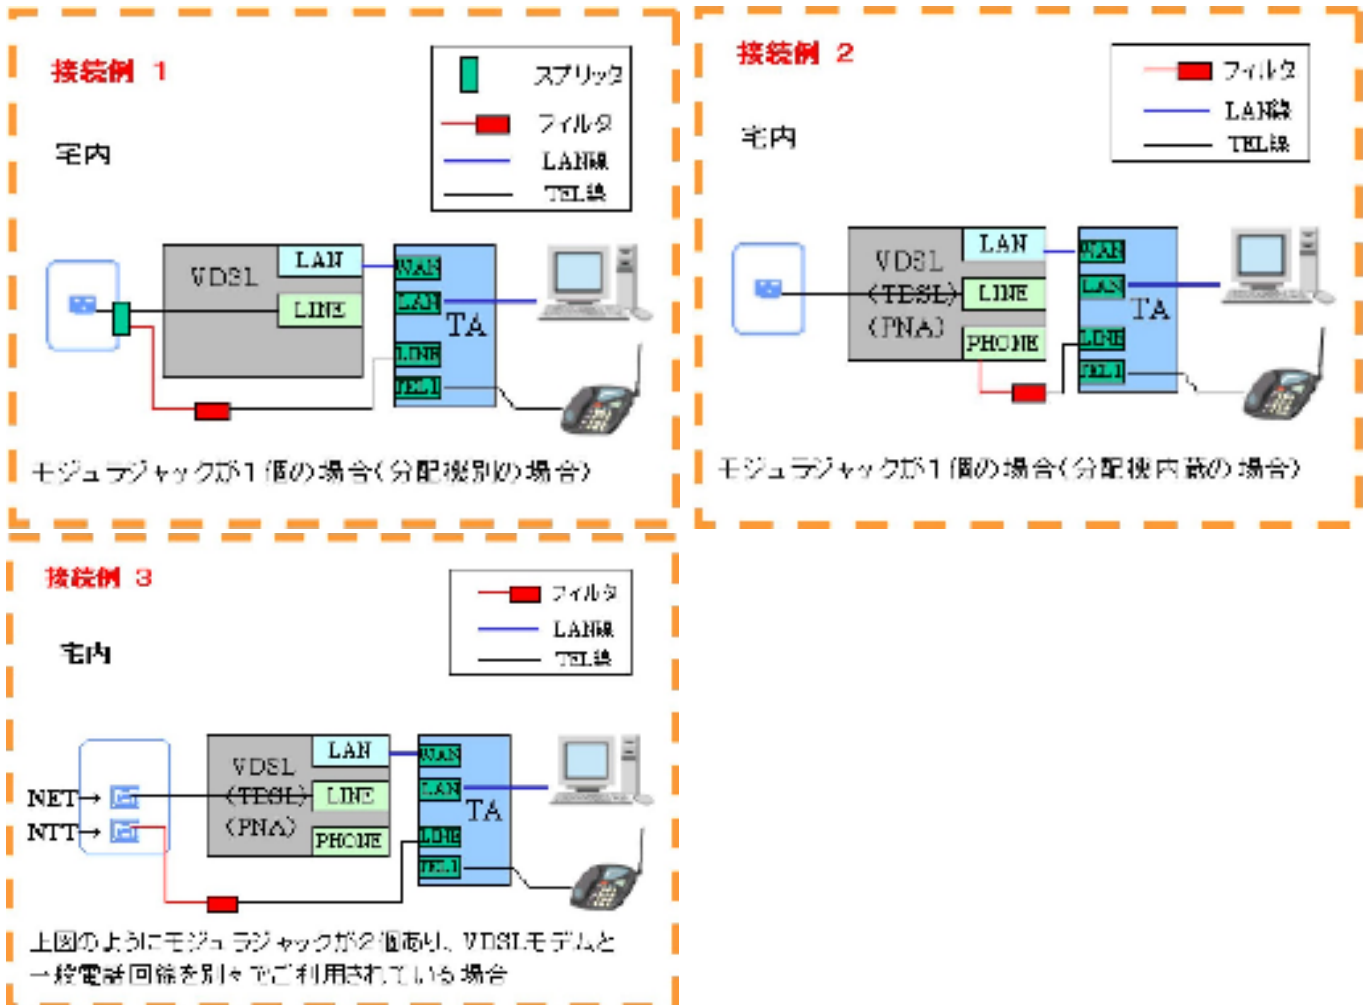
接続例 1

宅内

スプリッタ
フィルタ
LAN線
TEL線

VDSL
LAN
LINE
WAN
LAN
TA
LINE
TEL1

モジュラジャックが1個の場合(分配機別の場合)

接続例 2

宅内

フィルタ
LAN線
TEL線

VDSL
(TESL)
(PNA)
LAN
LINE
PHONE
WAN
LAN
TA
LINE
TEL1

モジュラジャックが1個の場合(分配機内蔵の場合)

接続例 3

宅内

フィルタ
LAN線
TEL線

NET
NTT
VDSL
(TESL)
(PNA)
LAN
LINE
PHONE
WAN
LAN
TA
LINE
TEL1

上図のようにモジュラジャックが2個あり、VDSLモデムと一般電話回線を別々でご利用されている場合